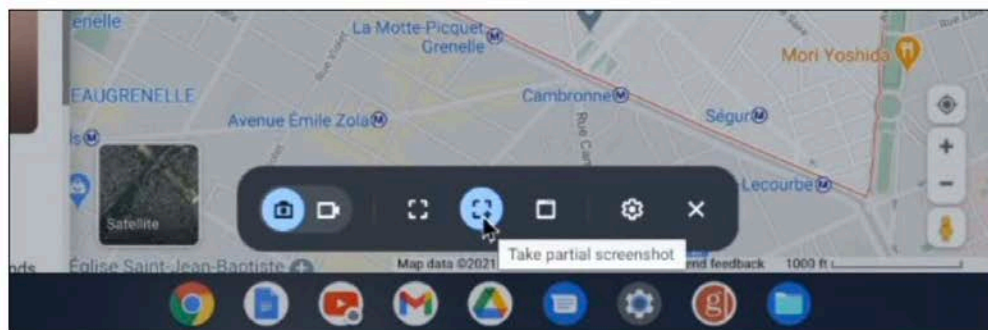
renelle

La Motte-Picquet Grenelle

Mori Yoshida

EAUGRENELLE

Cambronne

Ségur

Avenue Émile Zola

Rue Ca

Satellite

Lecourbe

Take partial screenshot

ods

Église Saint-Jean-Baptiste

Map data ©2021

end feedback

1000 ft